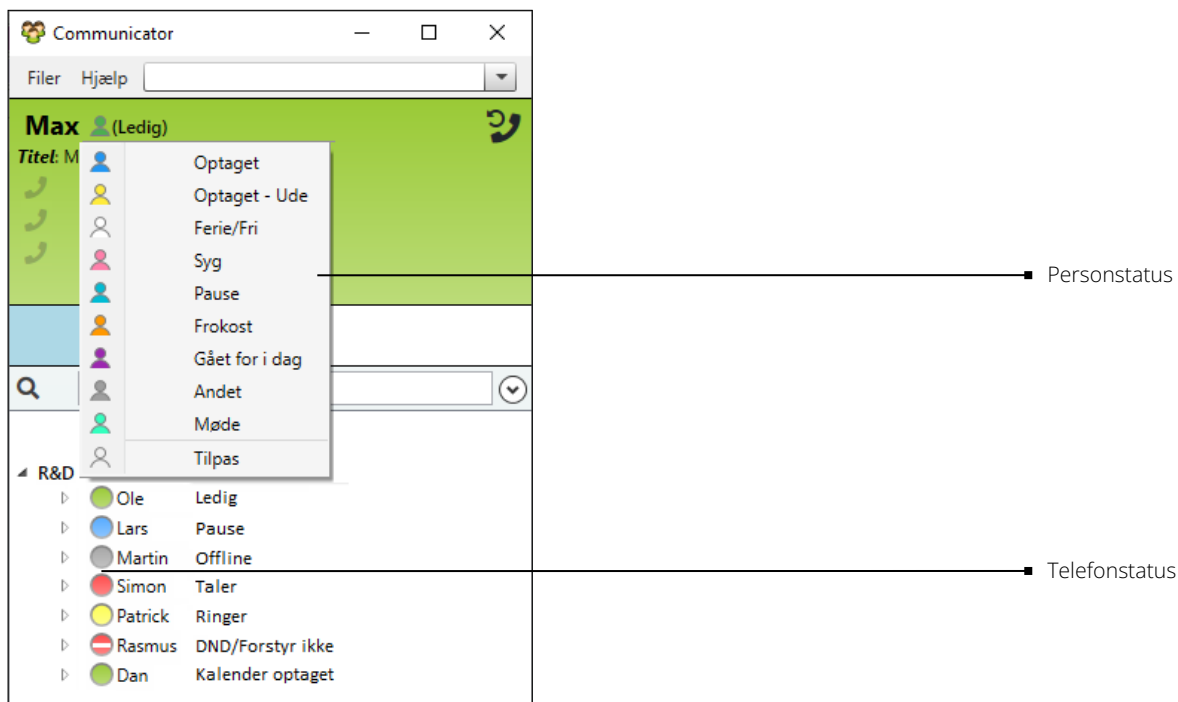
Communicator

Filer Hjælp

Max (Ledig)

Titel: M

Optaget
Optaget - Ude
Ferie/Fri
Syg
Pause
Frokost
Gået for i dag
Andet
Møde
Tilpas

Personstatus

R&D

| Ole | Ledig |
|---|---|
| Lars | Pause |
| Martin | Offline |
| Simon | Taler |
| Patrick | Ringer |
| Rasmus | DND/Forstyr ikke |
| Dan | Kalender optaget |

Telefonstatus